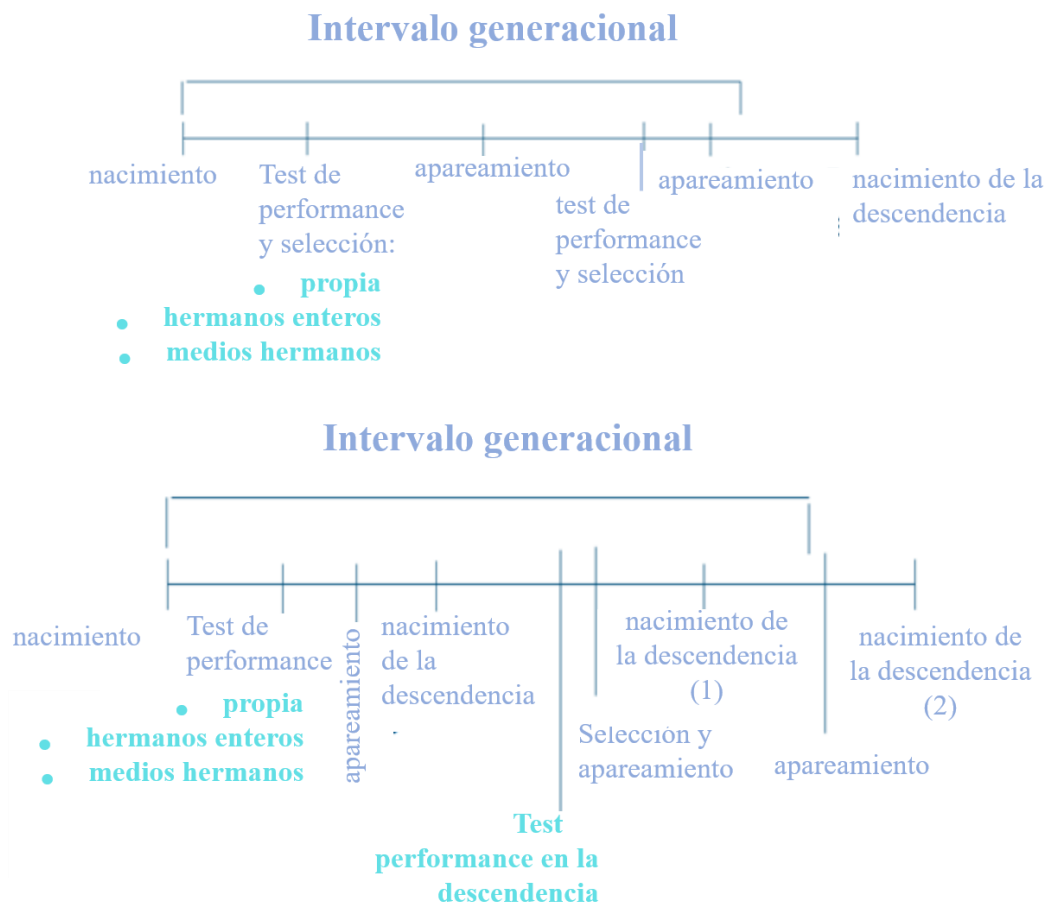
Intervalo generacional

nacimiento

Test de performance y selección:
• propia
• hermanos enteros
• medios hermanos

apareamiento

test de performance y selección

apareamiento

nacimiento de la descendencia

Intervalo generacional

nacimiento

Test de performance
• propia
• hermanos enteros
• medios hermanos

apareamiento

nacimiento de la descendencia

Test performance en la descendencia

nacimiento de la descendencia (1)

Selección y apareamiento

nacimiento de la descendencia (2)

apareamiento